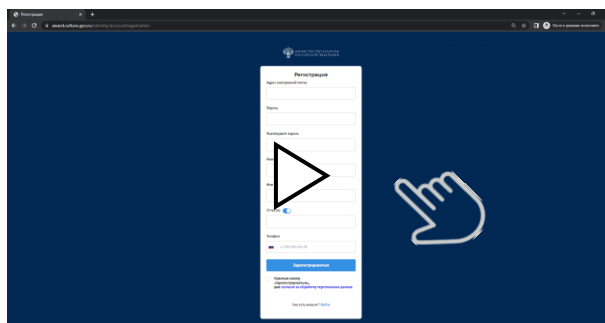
Регистрация
Вы в режиме инкогнито

Регистрация
Адрес электронной почты
Пароль
Подтвердите пароль
Имя
Фам
Отчество
Телефон
Зарегистрироваться
Нажимая кнопку «Зарегистрироваться», даю согласие на обработку персональных данных
Уже есть аккаунт? Войти